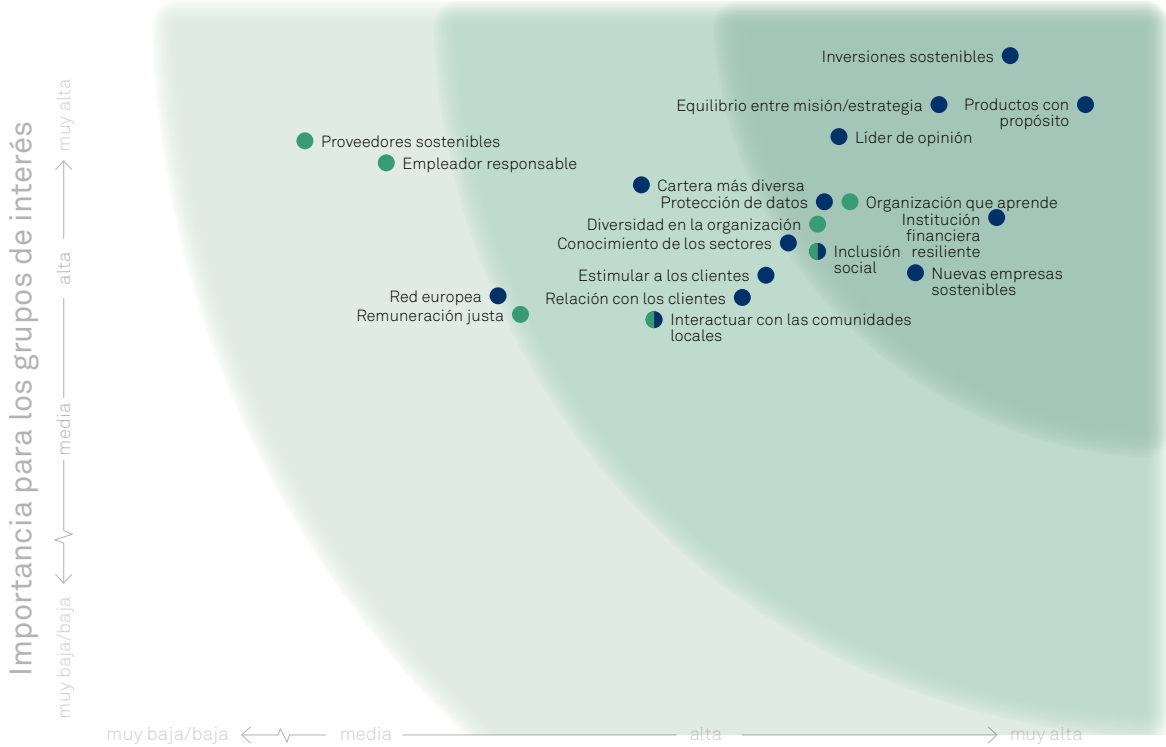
Inversiones sostenibles
Equilibrio entre misión/estrategia
Productos con propósito
Líder de opinión
Proveedores sostenibles
Empleador responsable
Cartera más diversa
Protección de datos
Organización que aprende
Diversidad en la organización
Institución financiera resiliente
Conocimiento de los sectores
Inclusión social
Estimular a los clientes
Nuevas empresas sostenibles
Red europea
Relación con los clientes
Remuneración justa
Interactuar con las comunidades locales

Importancia para los grupos de interés
muy baja/baja
media
alta
muy alta

muy baja/baja
media
alta
muy alta